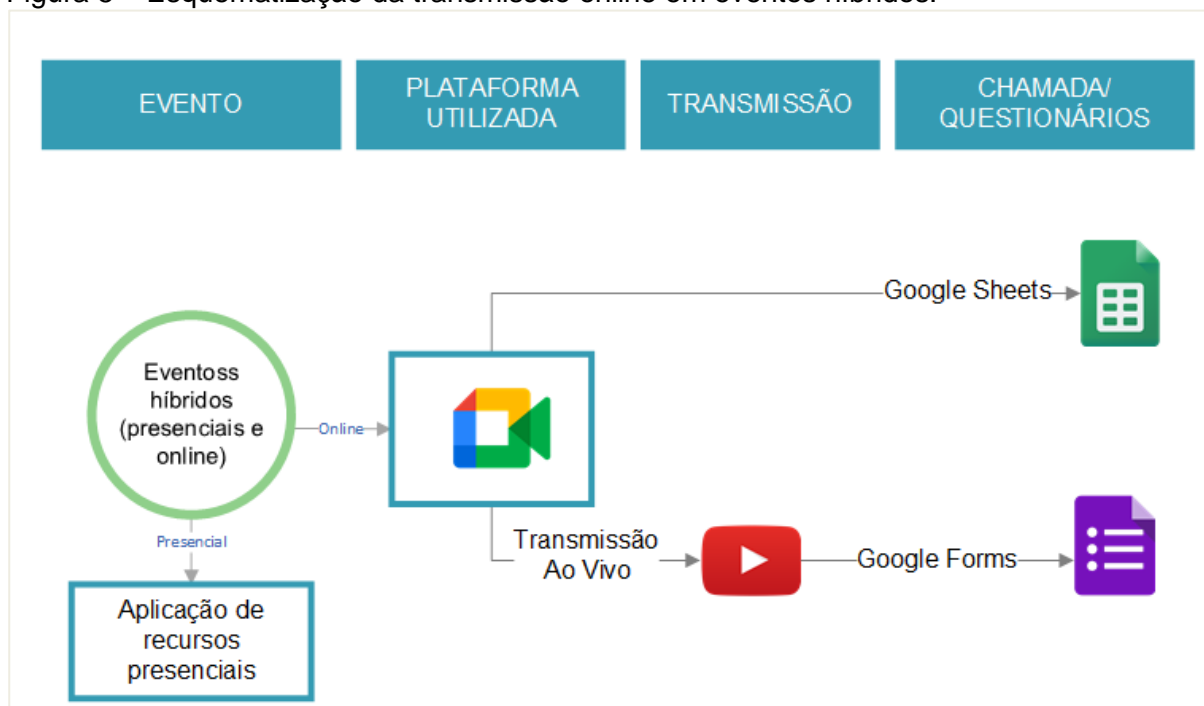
EVENTO

PLATAFORMA UTILIZADA

TRANSMISSÃO

CHAMADA/ QUESTIONÁRIOS

Google Sheets

Eventoss híbridos (presenciais e online)

Online

Presencial

Transmissão Ao Vivo

Google Forms

Aplicação de recursos presenciais